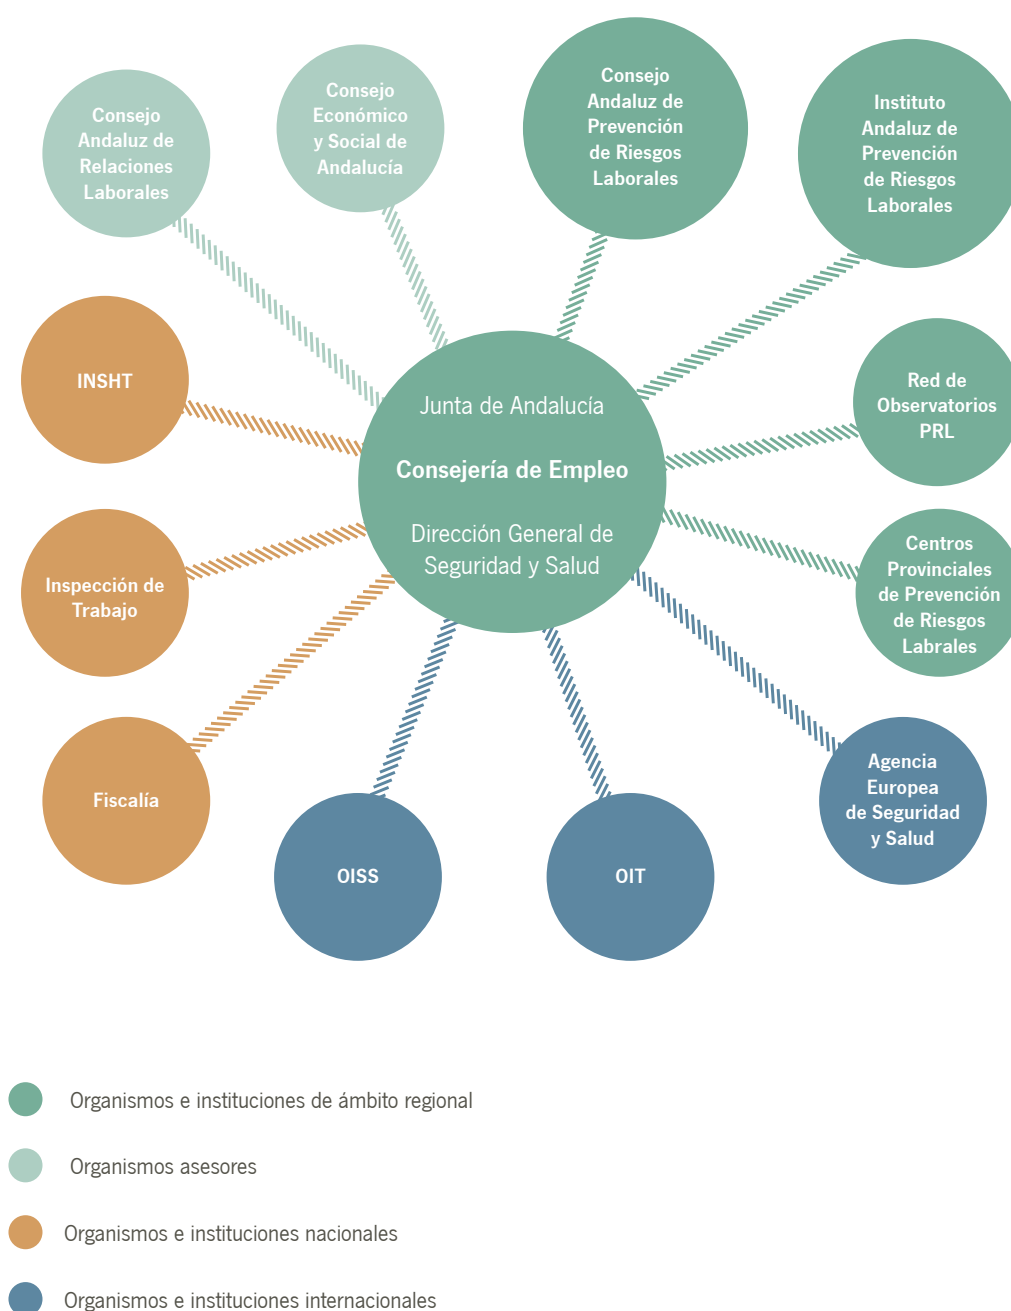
Consejo Andaluz de Relaciones Laborales

Consejo Económico y Social de Andalucía

Consejo Andaluz de Prevención de Riesgos Laborales

Instituto Andaluz de Prevención de Riesgos Laborales

INSHT

Junta de Andalucía

Consejería de Empleo

Dirección General de Seguridad y Salud

Red de Observatorios PRL

Inspección de Trabajo

Centros Provinciales de Prevención de Riesgos Labrales

Fiscalía

Agencia Europea de Seguridad y Salud

OISS

OIT

Organismos e instituciones de ámbito regional

Organismos asesores

Organismos e instituciones nacionales

Organismos e instituciones internacionales